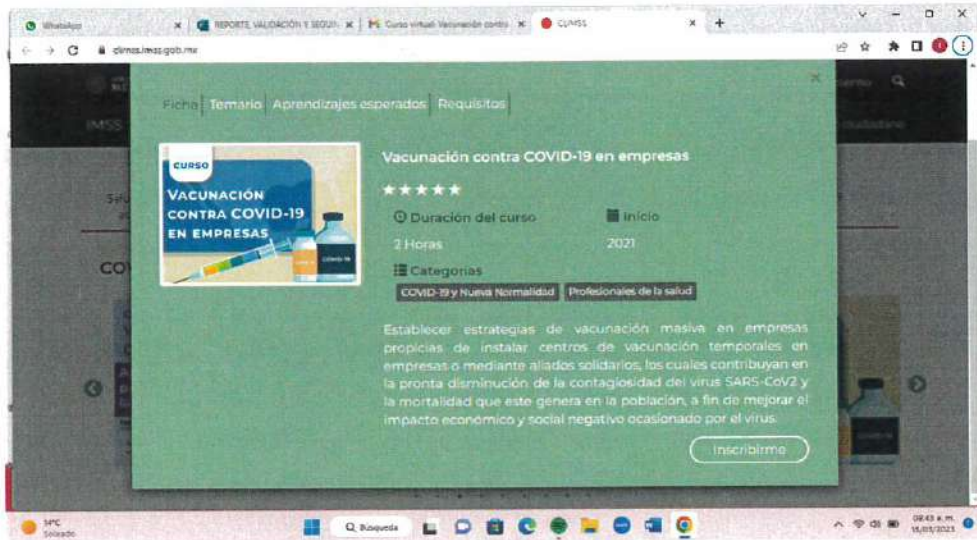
WhatsApp | REPORTE VALIDACIÓN Y SEGUI | Curso virtual: Vacunación contra | CLIMSS

climss.imss.gob.mx

Ficha | Temario | Aprendizajes esperados | Requisitos

CURSO
VACUNACIÓN CONTRA COVID-19 EN EMPRESAS

Vacunación contra COVID-19 en empresas

★★★★★

Duración del curso
2 Horas

Inicio
2021

Categorías
COVID-19 y Nueva Normalidad | Profesionales de la salud

Establecer estrategias de vacunación masiva en empresas propicias de instalar centros de vacunación temporales en empresas o mediante aliados solidarios, los cuales contribuyan en la pronta disminución de la contagiosidad del virus SARS-CoV2 y la mortalidad que este genera en la población, a fin de mejorar el impacto económico y social negativo ocasionado por el virus.

Inscribirme

14°C
Soleado

Búsqueda

08:43 a. m.
15/03/2023